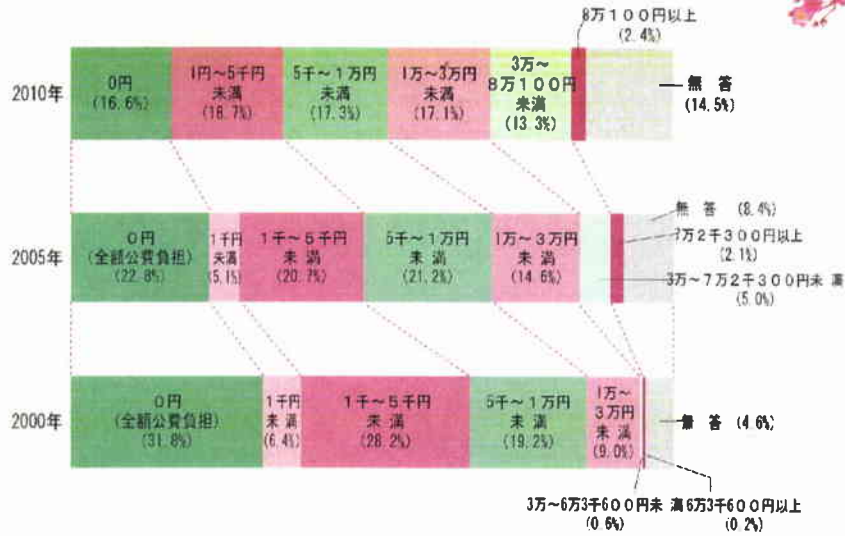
8万100円以上
(2.4%)

2010年

0円
(16.6%)

1円～5千円
未満
(16.7%)

5千～1万円
未満
(17.3%)

1万～3万円
未満
(17.1%)

3万～
8万100円
未満
(13.3%)

無　答
(14.5%)

2005年

0円
(全額公費負担)
(22.8%)

1千円
未満
(5.1%)

1千～5千円
未満
(20.7%)

5千～1万円
未満
(21.2%)

1万～3万円
未満
(14.6%)

無　答　(8.4%)

7万2千300円以上
(2.1%)

3万～7万2千300円未満
(5.0%)

2000年

0円
(全額公費負担)
(31.8%)

1千円
未満
(6.4%)

1千～5千円
未満
(28.2%)

5千～1万円
未満
(19.2%)

1万～
3万円
未満
(9.0%)

無　答　(4.6%)

3万～6万3千600円未満
(0.6%)

6万3千600円以上
(0.2%)